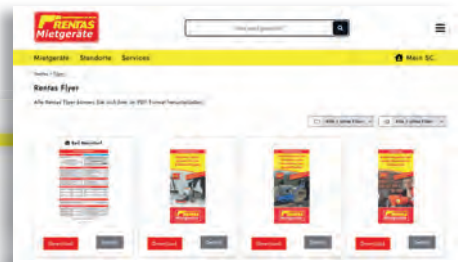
RENTAS Mietgeräte

Was wird gesucht?

Mietgeräte Standorte Services

Mein SC

Rentas > Flyer

Rentas Flyer

Alle Rentas Flyer können Sie sich hier als PDF-Format herunterladen.

Alle ... Filter

Alle ... Filter

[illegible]

Download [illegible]

Download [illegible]

Download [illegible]

Download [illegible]